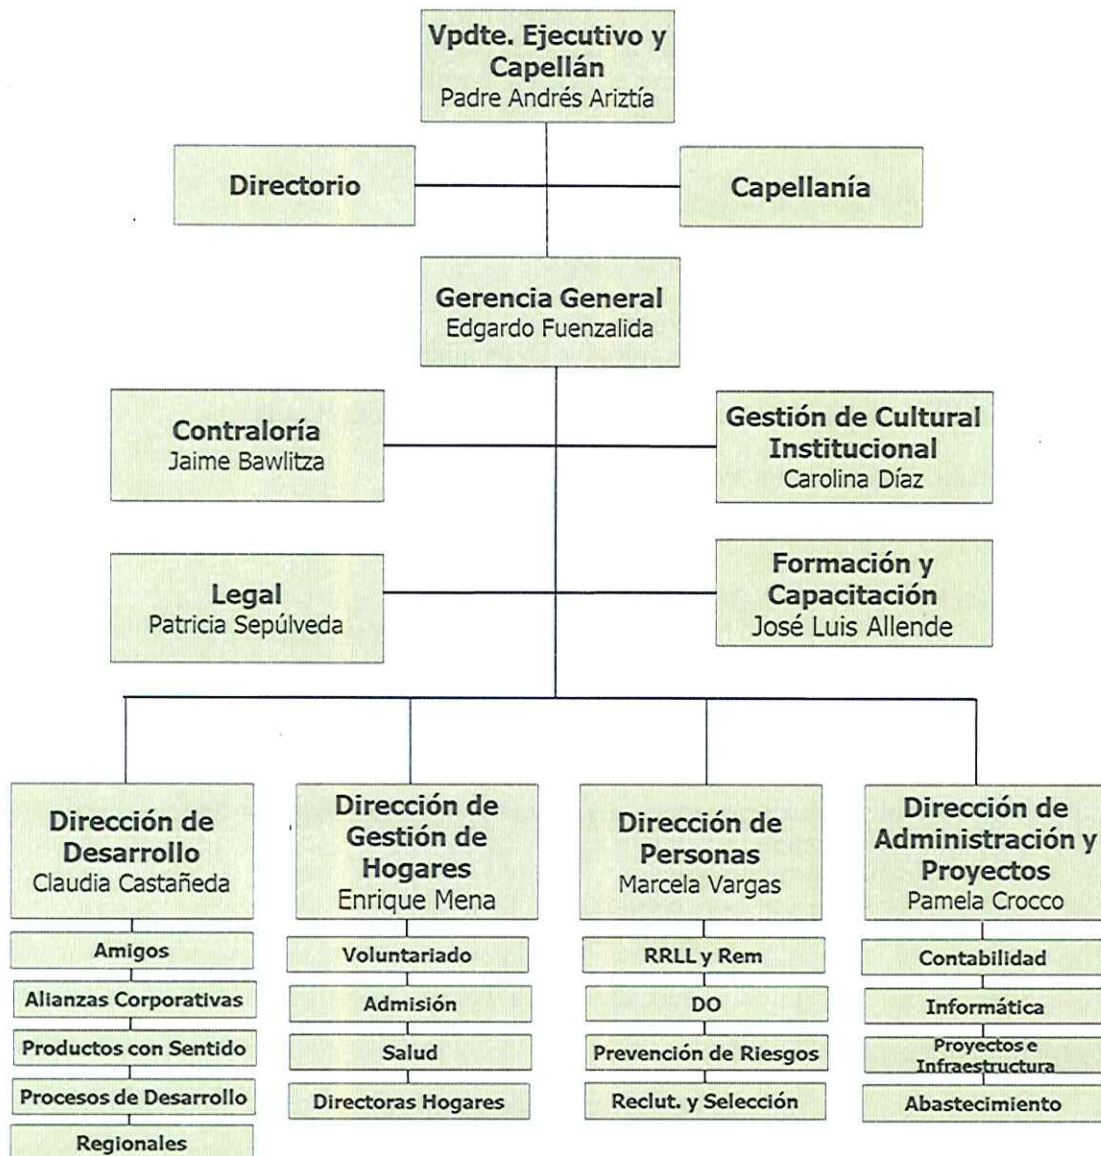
Vpdte. Ejecutivo y Capellán
Padre Andrés Ariztía

Directorio

Capellanía

Gerencia General
Edgardo Fuenzalida

Contraloría
Jaime Bawlitza

Gestión de Cultural Institucional
Carolina Díaz

Legal
Patricia Sepúlveda

Formación y Capacitación
José Luis Allende

Dirección de Desarrollo
Claudia Castañeda

Amigos
Alianzas Corporativas
Productos con Sentido
Procesos de Desarrollo
Regionales

Dirección de Gestión de Hogares
Enrique Mena

Voluntariado
Admisión
Salud
Directoras Hogares

Dirección de Personas
Marcela Vargas

RRLL y Rem
DO
Prevención de Riesgos
Reclut. y Selección

Dirección de Administración y Proyectos
Pamela Crocco

Contabilidad
Informática
Proyectos e Infraestructura
Abastecimiento